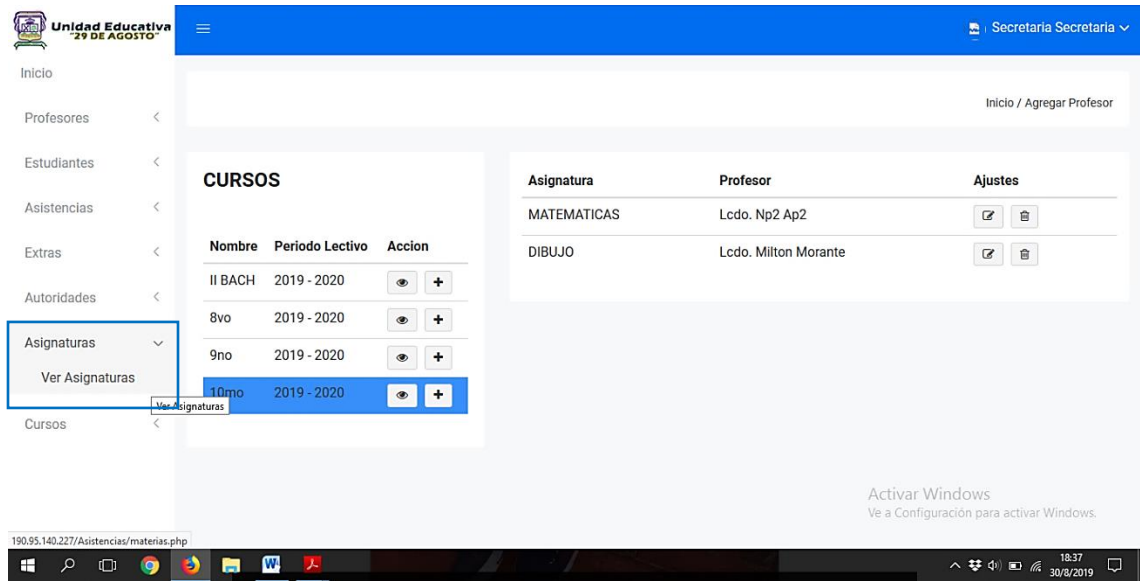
Unidad Educativa "29 DE AGOSTO"

Secretaria Secretaria

Inicio

Profesores

Estudiantes

Asistencias

Extras

Autoridades

Asignaturas

Ver Asignaturas

Cursos

Ver Asignaturas

Inicio / Agregar Profesor

CURSOS

| Nombre | Periodo Lectivo | Accion |
|---|---|---|
| II BACH | 2019 - 2020 | + |
| 8vo | 2019 - 2020 | + |
| 9no | 2019 - 2020 | + |
| 10mo | 2019 - 2020 | + |

| Asignatura | Profesor | Ajustes |
|---|---|---|
| MATEMATICAS | Lcdo. Np2 Ap2 | |
| DIBUJO | Lcdo. Milton Morante | |

Activar Windows
Ve a Configuración para activar Windows.

190.95.140.227/Asistencias/materias.php

18:37
30/8/2019